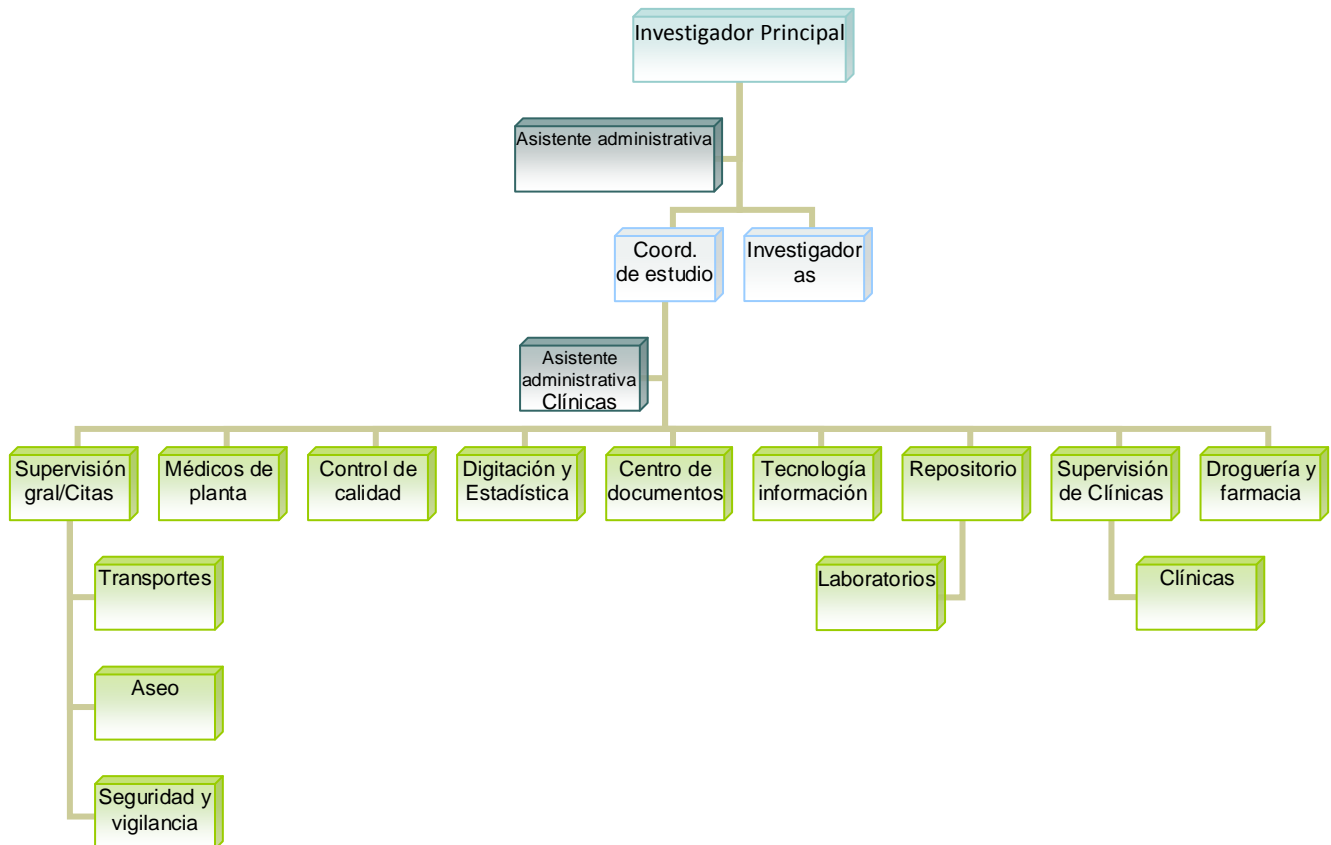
Investigador Principal

Asistente administrativa

Coord. de estudio

Investigador as

Asistente administrativa Clínicas

Supervisión gral/Citas

Médicos de planta

Control de calidad

Digitación y Estadística

Centro de documentos

Tecnología información

Repositorio

Supervisión de Clínicas

Droguería y farmacia

Transportes

Aseo

Seguridad y vigilancia

Laboratorios

Clínicas